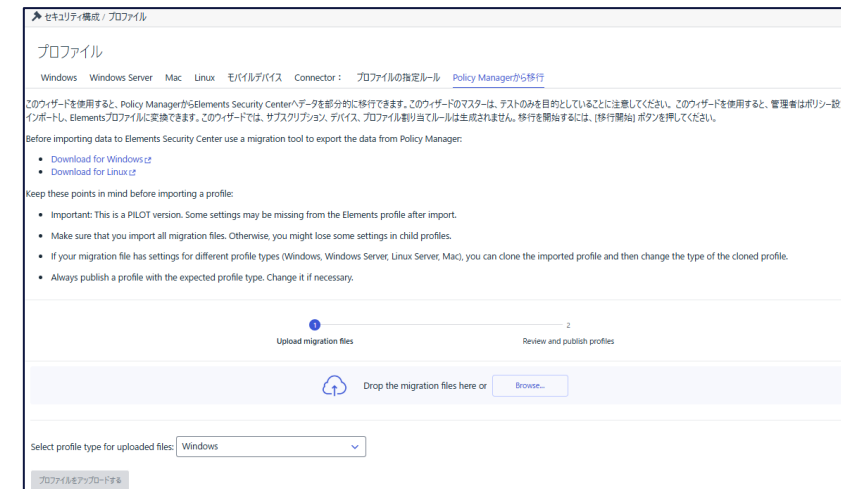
セキュリティ構成 / プロファイル

プロファイル

Windows Windows Server Mac Linux モバイルデバイス Connector: プロファイルの指定ルール Policy Managerから移行

このウィザードを使用すると、Policy ManagerからElements Security Centerへデータを部分的に移行できます。このウィザードのマスターは、テストのみを目的としていることに注意してください。このウィザードを使用すると、管理者はポリシー設 インポートし、Elementsプロファイルに変換できます。このウィザードでは、サブスクリプション、デバイス、プロファイル割り当てルールは生成されません。移行を開始するには、[移行開始] ボタンを押してください。

Before importing data to Elements Security Center use a migration tool to export the data from Policy Manager:

- Download for Windows
- Download for Linux

Keep these points in mind before importing a profile:

- Important: This is a PILOT version. Some settings may be missing from the Elements profile after import.
- Make sure that you import all migration files. Otherwise, you might lose some settings in child profiles.
- If your migration file has settings for different profile types (Windows, Windows Server, Linux Server, Mac), you can clone the imported profile and then change the type of the cloned profile.
- Always publish a profile with the expected profile type. Change it if necessary.

1
Upload migration files

2
Review and publish profiles

Drop the migration files here or Browse...

Select profile type for uploaded files: Windows

プロファイルをアップロードする